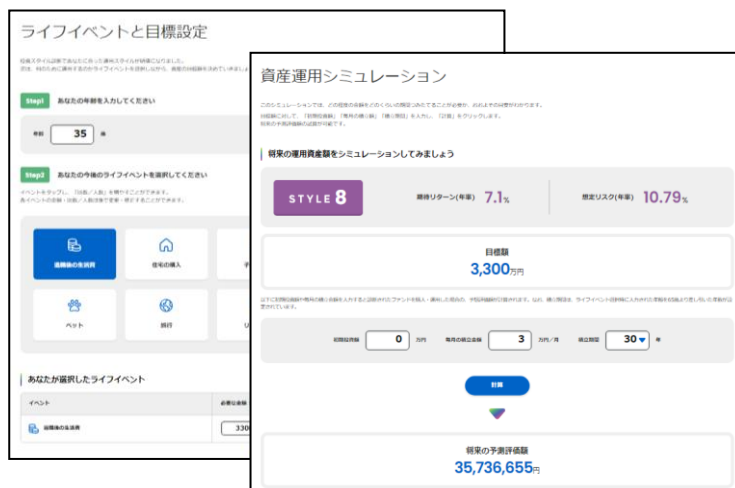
ライフイベントと目標設定

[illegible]

Step1 あなたの年齢を入力してください

年齢 35 歳

Step2 あなたの今後のライフイベントを選択してください

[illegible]

退職後の生活費

住宅の購入

ペット

旅行

あなたが選択したライフイベント

イベント

必要な金額

退職後の生活費

330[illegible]

資産運用シミュレーション

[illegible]

将来の運用資産額をシミュレーションしてみましょう

STYLE 8

期待リターン(年率) 7.1%

想定リスク(年率) 10.79%

目標額

3,300万円

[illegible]

初期投資額 0 万円

毎月の積立金額 3 万円／月

積立期間 30 年

計算

将来の予測評価額

35,736,655円